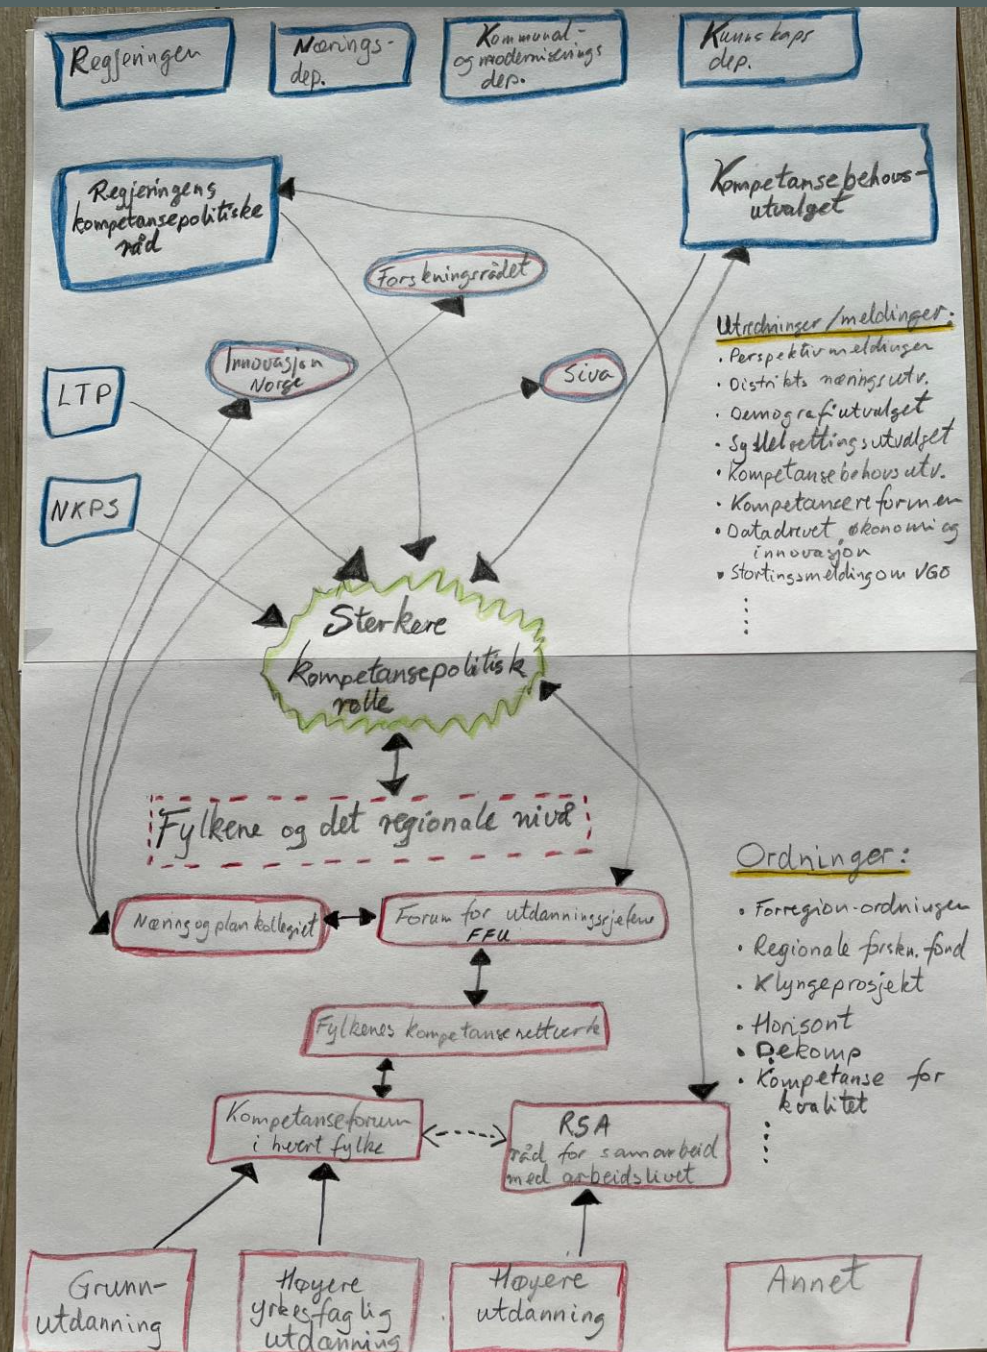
Regjeringen

Nærings-dep.

Kommunal- og moderniserings dep.

Kunnskaps dep.

Regjeringens kompetansepolitiske råd

Kompetansebehovs-utvalget

Forskningsrådet

Innovasjon Norge

Siva

LTP

NKPS

Utredninger / meldinger:
• Perspektivmeldingen
• Distrikts næringsutv.
• Demografiutvalget
• Sysselsettingsutvalget
• Kompetansebehovsutv.
• Kompetansereformen
• Datadrevet økonomi og innovasjon
• Stortingsmelding om VGO
⋮

Sterkere kompetansepolitisk rolle

Fylkene og det regionale nivå

Ordninger:
• Forregion-ordningen
• Regionale forsk. fond
• Klyngeprosjekt
• Horisont
• Dekomp
• Kompetanse for kvalitet
⋮

Næring og plan kollegiet

Forum for utdanningssjefene FFU

Fylkenes kompetansenettverk

Kompetanseforum i hvert fylke

RSA Råd for samarbeid med arbeidslivet

Grunn-utdanning

Høyere yrkesfaglig utdanning

Høyere utdanning

Annet